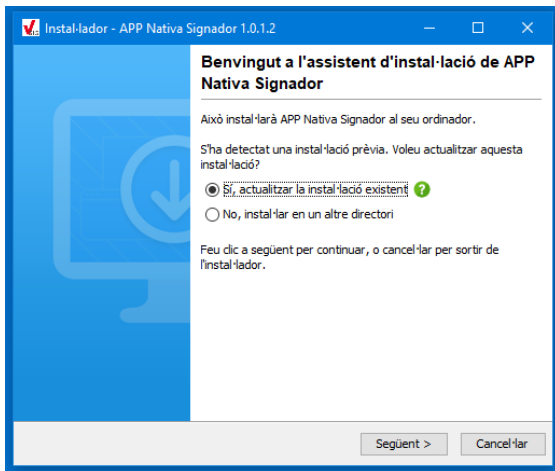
Instal·lador - APP Nativa Signador 1.0.1.2

Benvingut a l'assistent d'instal·lació de APP Nativa Signador

Això instal·larà APP Nativa Signador al seu ordinador.

S'ha detectat una instal·lació prèvia. Voleu actualitzar aquesta instal·lació?

Sí, actualitzar la instal·lació existent

No, instal·lar en un altre directori

Feu clic a següent per continuar, o cancel·lar per sortir de l'instal·lador.

Següent >

Cancel·lar